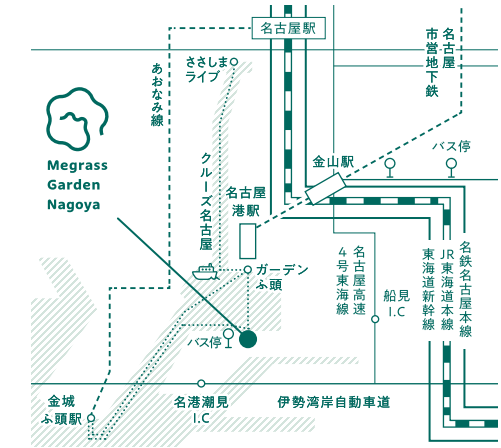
名古屋駅

名古屋市営地下鉄

あおなみ線

ささしまライブ

Megrass Garden Nagoya

クルーズ名古屋

名古屋港駅

金山駅

バス停

ガーデンふ頭

バス停

名古屋高速4号東海線

船見I.C

JR東海道本線

東海道新幹線

名鉄名古屋本線

金城ふ頭駅

名港潮見I.C

伊勢湾岸自動車道